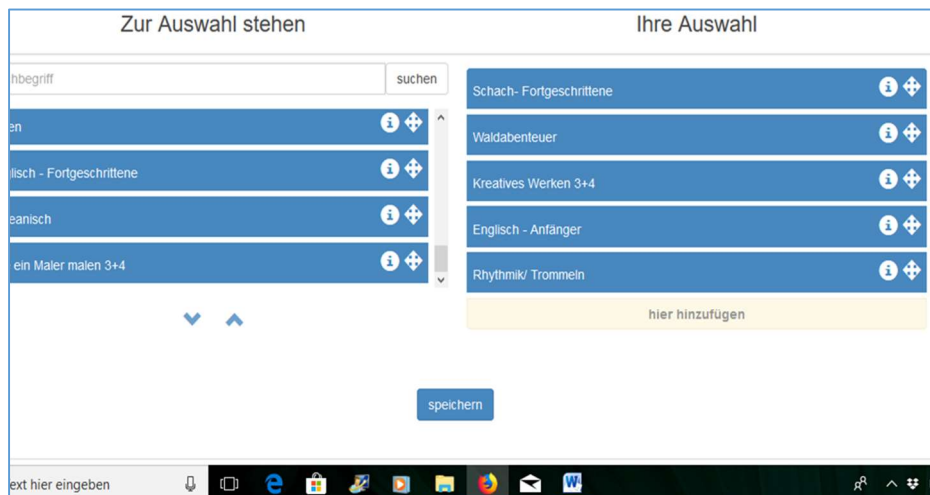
Zur Auswahl stehen

Ihre Auswahl

hbegriff

suchen

en

lisch - Fortgeschrittene

eanisch

ein Maler malen 3+4

Schach- Fortgeschrittene

Waldabenteuer

Kreatives Werken 3+4

Englisch - Anfänger

Rhythmik/ Trommeln

hier hinzufügen

speichern

ext hier eingeben